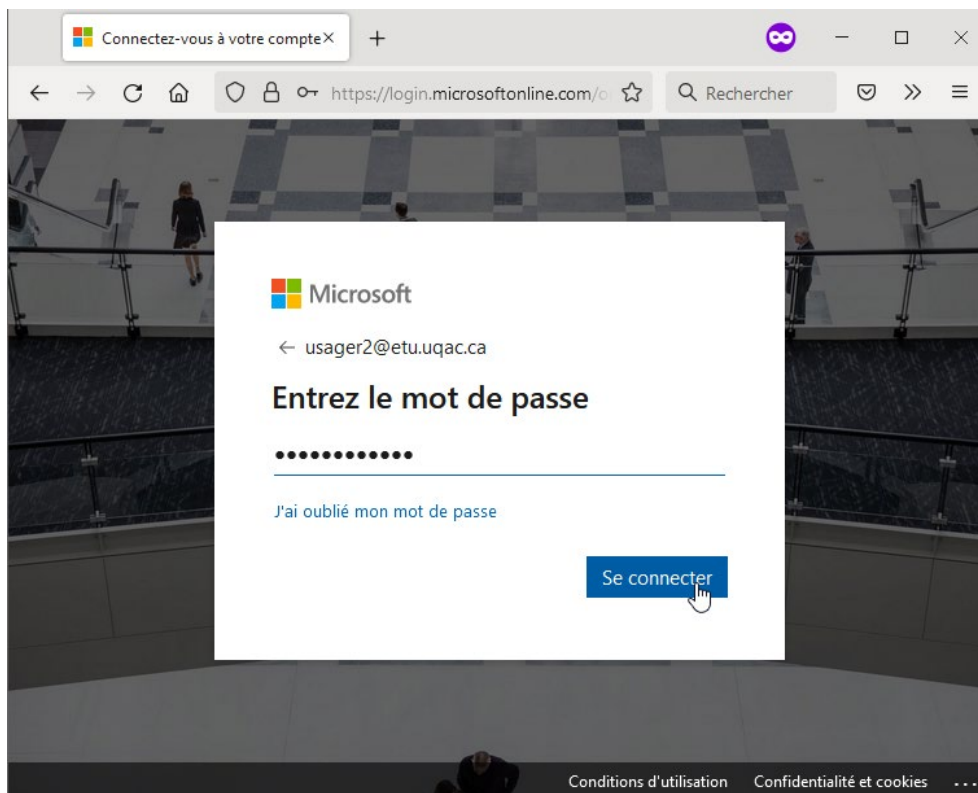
Connectez-vous à votre compte

https://login.microsoftonline.com/

Rechercher

Microsoft

← usager2@etu.uqac.ca

Entrez le mot de passe

••••••••••••

J'ai oublié mon mot de passe

Se connecter

Conditions d'utilisation Confidentialité et cookies ...